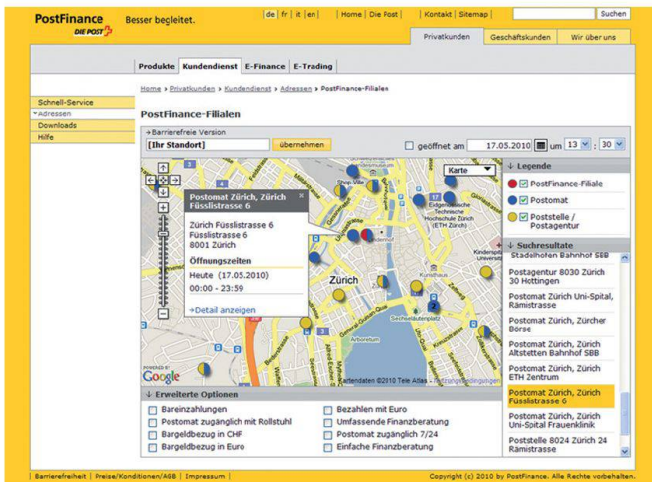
PostFinance
DIE POST

Besser begleitet.

de | fr | it | en | Home | Die Post | Kontakt | Sitemap | Suchen

Privatkunden | Geschäftskunden | Wir über uns

Produkte | Kundendienst | E-Finance | E-Trading

Schnell-Service
Adressen
Downloads
Hilfe

Home > Privatkunden > Kundendienst > Adressen > PostFinance-Filialen

PostFinance-Filialen

→Barrierefreie Version

[Ihr Standort] übernehmen

geöffnet am 17.05.2010 um 13 : 30

Karte

Postomat Zürich, Zürich Füsslistrasse 6

Zürich Füsslistrasse 6
Füsslistrasse 6
8001 Zürich

Öffnungszeiten
Heute (17.05.2010)
00:00 - 23:59

→Detail anzeigen

Zürich

Eidgenössische Technische Hochschule Zürich (ETH Zürich)

Kunsthaus

Sechseläutenplatz

Google

Kartendaten ©2010 Tele Atlas - Nutzungsbedingungen

↓ Legende
PostFinance-Filiale
Postomat
Poststelle / Postagentur

↓ Suchresultate
Stadelhofen Bahnhof SBB
Postagentur 8030 Zürich 30 Hottingen
Postomat Zürich Uni-Spital, Rämistrasse
Postomat Zürich, Zürcher Börse
Postomat Zürich, Zürich Altstetten Bahnhof SBB
Postomat Zürich, Zürich ETH Zentrum
Postomat Zürich, Zürich Füsslistrasse 6
Postomat Zürich, Zürich Uni-Spital Frauenklinik
Poststelle 8024 Zürich 24 Rämistrasse

↓ Erweiterte Optionen
Bareinzahlungen
Postomat zugänglich mit Rollstuhl
Bargeldbezug in CHF
Bargeldbezug in Euro
Bezahlen mit Euro
Umfassende Finanzberatung
Postomat zugänglich 7/24
Einfache Finanzberatung

Barrierefreiheit | Preise/Konditionen/AGB | Impressum

Copyright (c) 2010 by PostFinance. Alle Rechte vorbehalten.